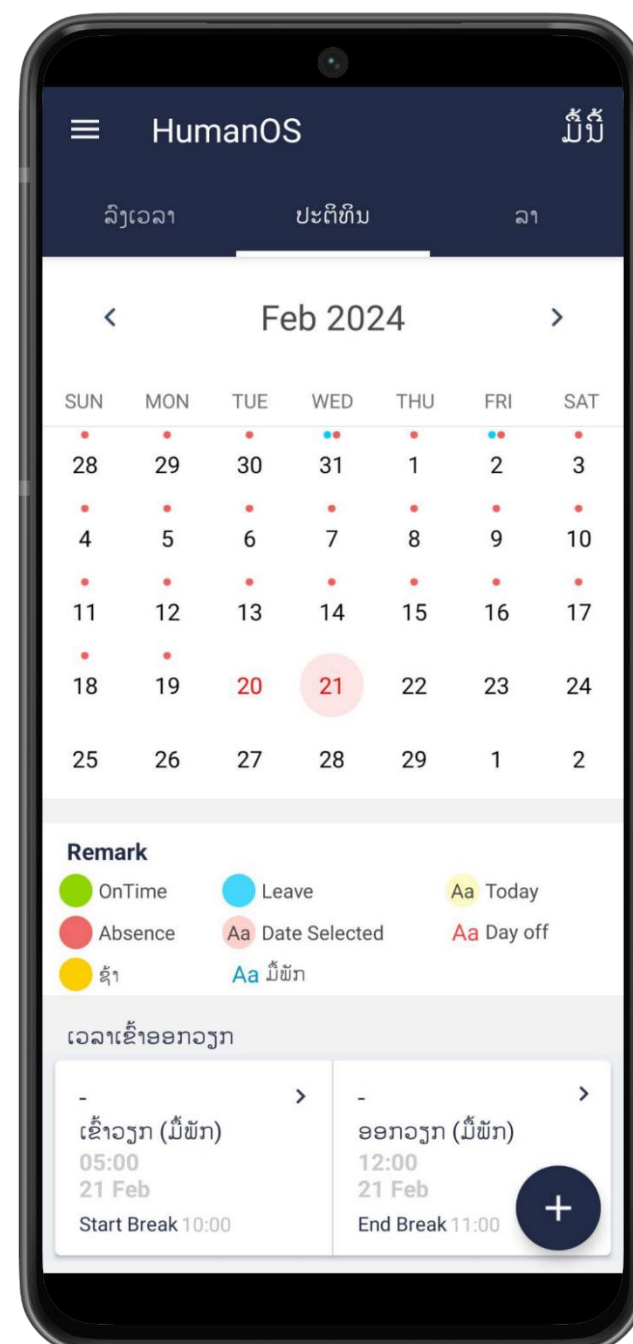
HumanOS

ມື້ນີ້

ລົງເວລາ

ປະຕິທິນ

ລາ

<

Feb 2024

>

| SUN | MON | TUE | WED | THU | FRI | SAT |
|---|---|---|---|---|---|---|
| 28 | 29 | 30 | 31 | 1 | 2 | 3 |
| 4 | 5 | 6 | 7 | 8 | 9 | 10 |
| 11 | 12 | 13 | 14 | 15 | 16 | 17 |
| 18 | 19 | 20 | 21 | 22 | 23 | 24 |
| 25 | 26 | 27 | 28 | 29 | 1 | 2 |

Remark

OnTime

Leave

Aa Today

Absence

Aa Date Selected

Aa Day off

ຊ້າ

Aa ມື້ພັກ

ເວລາເຂົ້າອອກວຽກ

-

>

ເຂົ້າວຽກ (ມື້ພັກ)

05:00

21 Feb

Start Break 10:00

-

>

ອອກວຽກ (ມື້ພັກ)

12:00

21 Feb

End Break 11:00

+